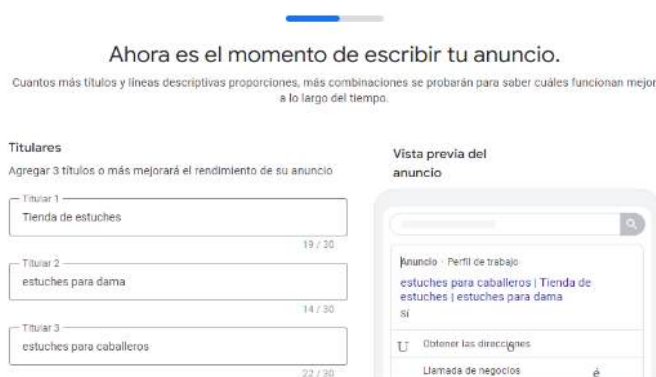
Ahora es el momento de escribir tu anuncio.

Cuantos más títulos y líneas descriptivas proporciones, más combinaciones se probarán para saber cuáles funcionan mejor a lo largo del tiempo.

Titulares

Agregar 3 títulos o más mejorará el rendimiento de su anuncio

Titular 1
Tienda de estuches
19 / 30

Titular 2
estuches para dama
14 / 30

Titular 3
estuches para caballeros
22 / 30

Vista previa del anuncio

Anuncio · Perfil de trabajo
estuches para caballeros | Tienda de estuches | estuches para dama
Sí

Obtener las direcciones

Llamada de negocios